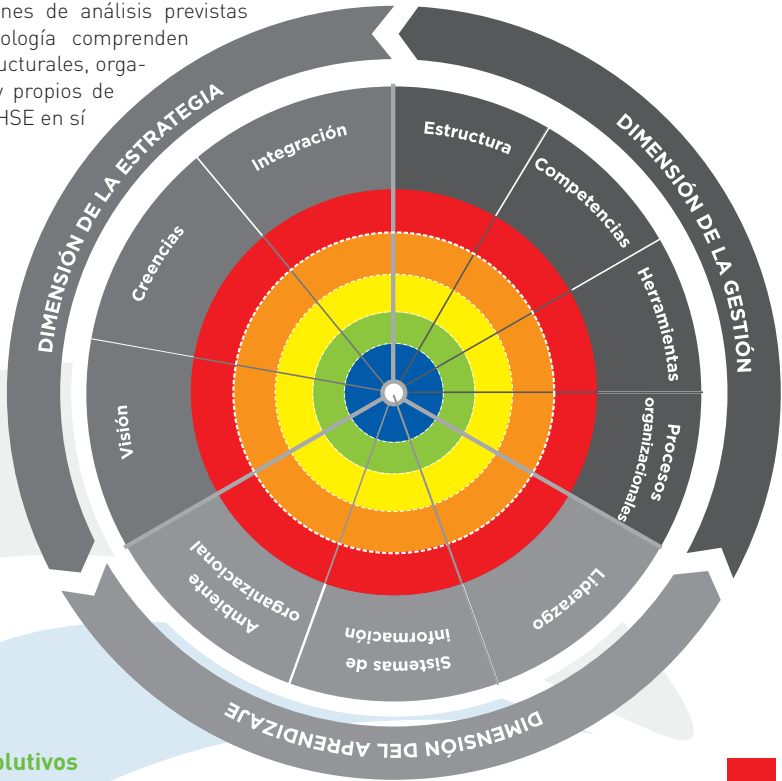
nes de análisis previstas ología comprenden ucturales, orga- propios de HSE en sí

DIMENSIÓN DE LA ESTRATEGIA

DIMENSIÓN DE LA GESTIÓN

DIMENSIÓN DEL APRENDIZAJE

Integración

Creencias

Visión

Estructura

Competencias

Herramientas

Procesos organizacionales

Liderazgo

Sistemas de información

Ambiente organizacional

olutivos